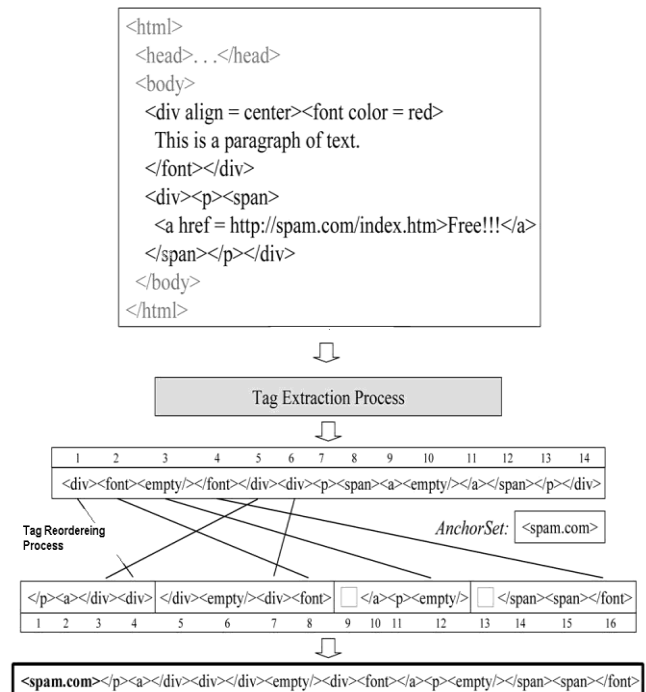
<html>
<head>. . .</head>
<body>
<div align = center><font color = red>
This is a paragraph of text.
</font></div>
<div><p><span>
<a href = http://spam.com/index.htm>Free!!!</a>
</span></p></div>
</body>
</html>

Tag Extraction Process

| 1 | 2 | 3 | 4 | 5 | 6 | 7 | 8 | 9 | 10 | 11 | 12 | 13 | 14 |
|---|---|---|---|---|---|---|---|---|---|---|---|---|---|

<div><font><empty/></font></div><div><p><span><a><empty/></a></span></p></div>

Tag Reordereing Process

AnchorSet: <spam.com>

| </p><a></div><div> | </div><empty/><div><font> | </a><p><empty/> | </span><span></font> |
|---|---|---|---|

1 2 3 4 5 6 7 8 9 10 11 12 13 14 15 16

<spam.com></p><a></div><div></div><empty/><div><font></a><p><empty/></span><span></font>